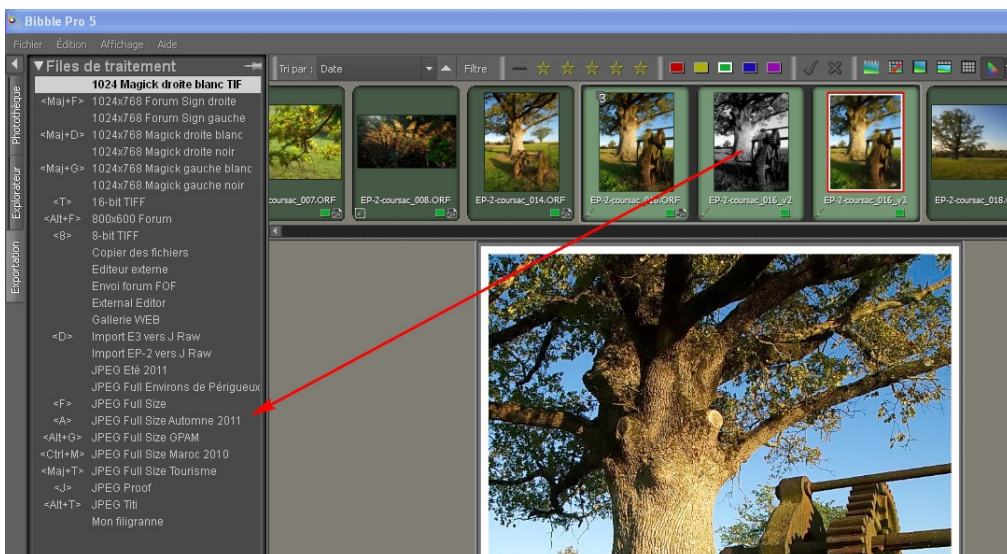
Bibble Pro 5

Fichier Édition Affichage Aide

Photothèque

Explorateur

Exportation

▼Files de traitement

1024 Magick droite blanc TIF
<Maj+F> 1024x768 Forum Sign droite
1024x768 Forum Sign gauche
<Maj+D> 1024x768 Magick droite blanc
1024x768 Magick droite noir
<Maj+G> 1024x768 Magick gauche blanc
1024x768 Magick gauche noir
<T> 16-bit TIFF
<Alt+F> 800x600 Forum
<8> 8-bit TIFF
Copier des fichiers
Editeur externe
Envoi forum FOF
External Editor
Gallerie WEB
<D> Import E3 vers J Raw
Import EP-2 vers J Raw
JPEG Eté 2011
JPEG Full Environs de Périgueux
<F> JPEG Full Size
<A> JPEG Full Size Automne 2011
<Alt+G> JPEG Full Size GPAM
<Ctrl+M> JPEG Full Size Maroc 2010
<Maj+T> JPEG Full Size Tourisme
<J> JPEG Proof
<Alt+T> JPEG Titi
Mon filigranne

Tri par : Date

Filtre

coursac_007.ORF

EP-2-coursac_008.ORF

EP-2-coursac_014.ORF

3

EP-2-coursac_016.ORF

EP-2-coursac_016_v2

EP-2-coursac_016_v3

EP-2-coursac_018.